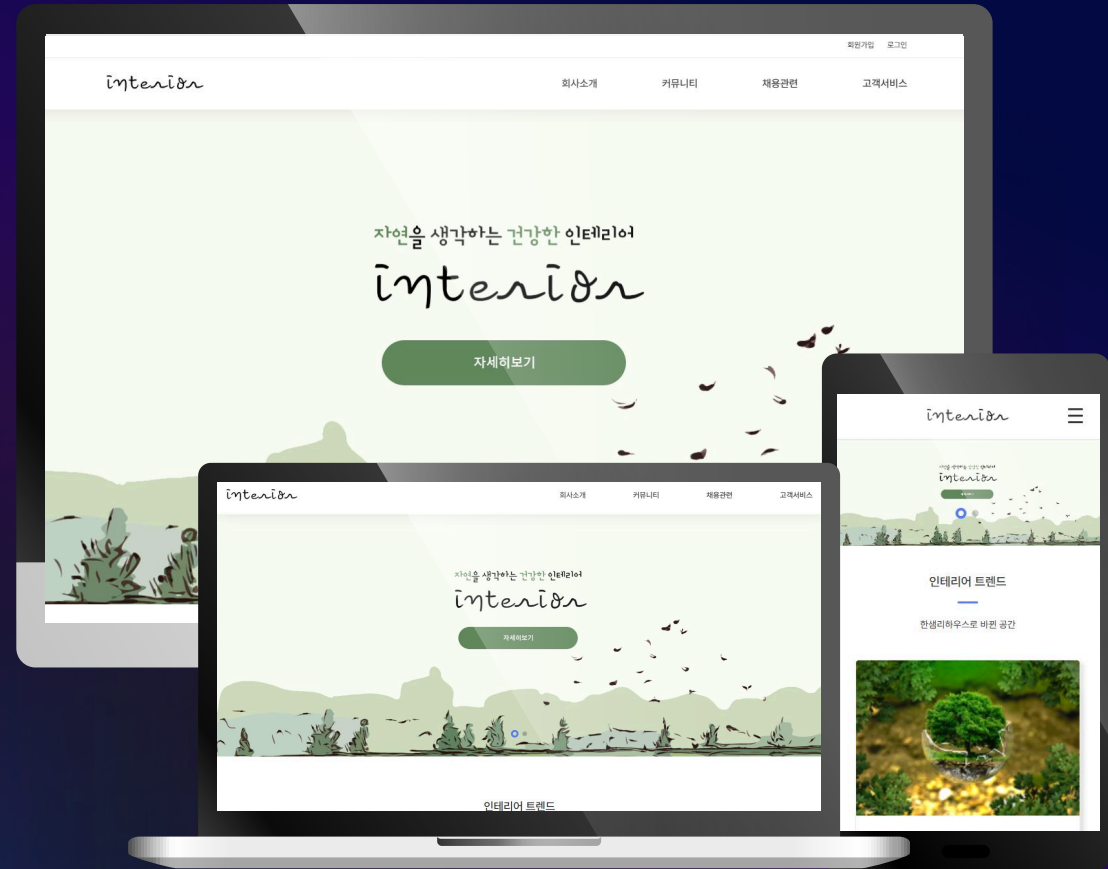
회원가입 로그인

interior

회사소개 커뮤니티 채용관련 고객서비스

자연을 생각하는 건강한 인테리어

interior

자세히보기

interior

회사소개 커뮤니티 채용관련 고객서비스

자연을 생각하는 건강한 인테리어

interior

자세히보기

인테리어 트렌드

interior

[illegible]

interior

인테리어 트렌드

한샘리하우스로 바뀐 공간